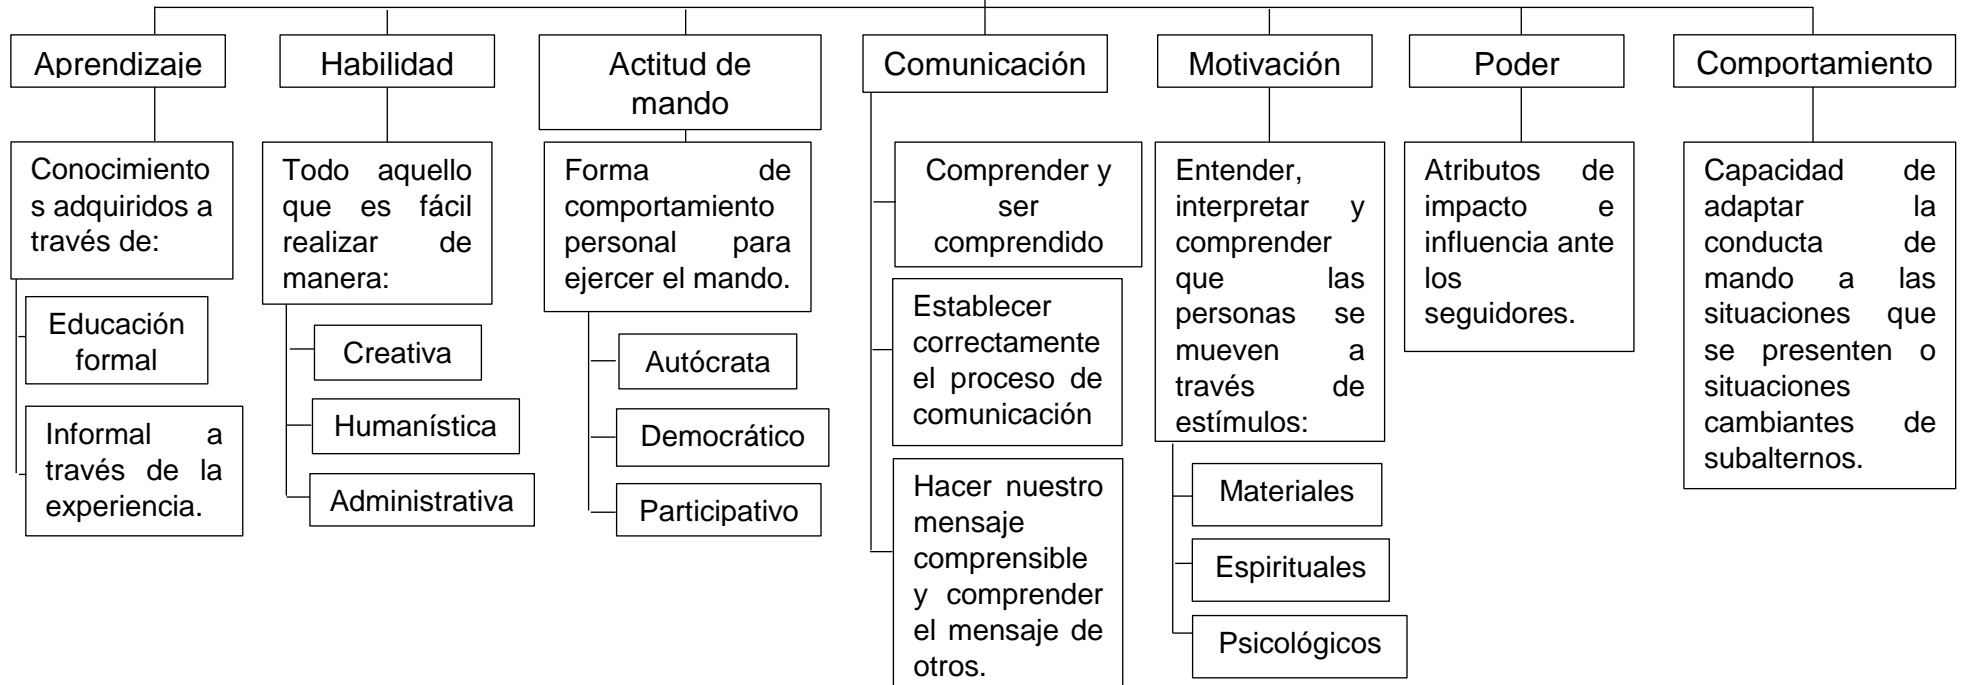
Aprendizaje

Conocimientos adquiridos a través de:

Educación formal

Informal a través de la experiencia.

Habilidad

Todo aquello que es fácil realizar de manera:

Creativa

Humanística

Administrativa

Actitud de mando

Forma de comportamiento personal para ejercer el mando.

Autócrata

Democrático

Participativo

Comunicación

Comprender y ser comprendido

Establecer correctamente el proceso de comunicación

Hacer nuestro mensaje comprensible y comprender el mensaje de otros.

Motivación

Entender, interpretar y comprender que las personas se mueven a través de estímulos:

Materiales

Espirituales

Psicológicos

Poder

Atributos de impacto e influencia ante los seguidores.

Comportamiento

Capacidad de adaptar la conducta de mando a las situaciones que se presenten o situaciones cambiantes de subalternos.